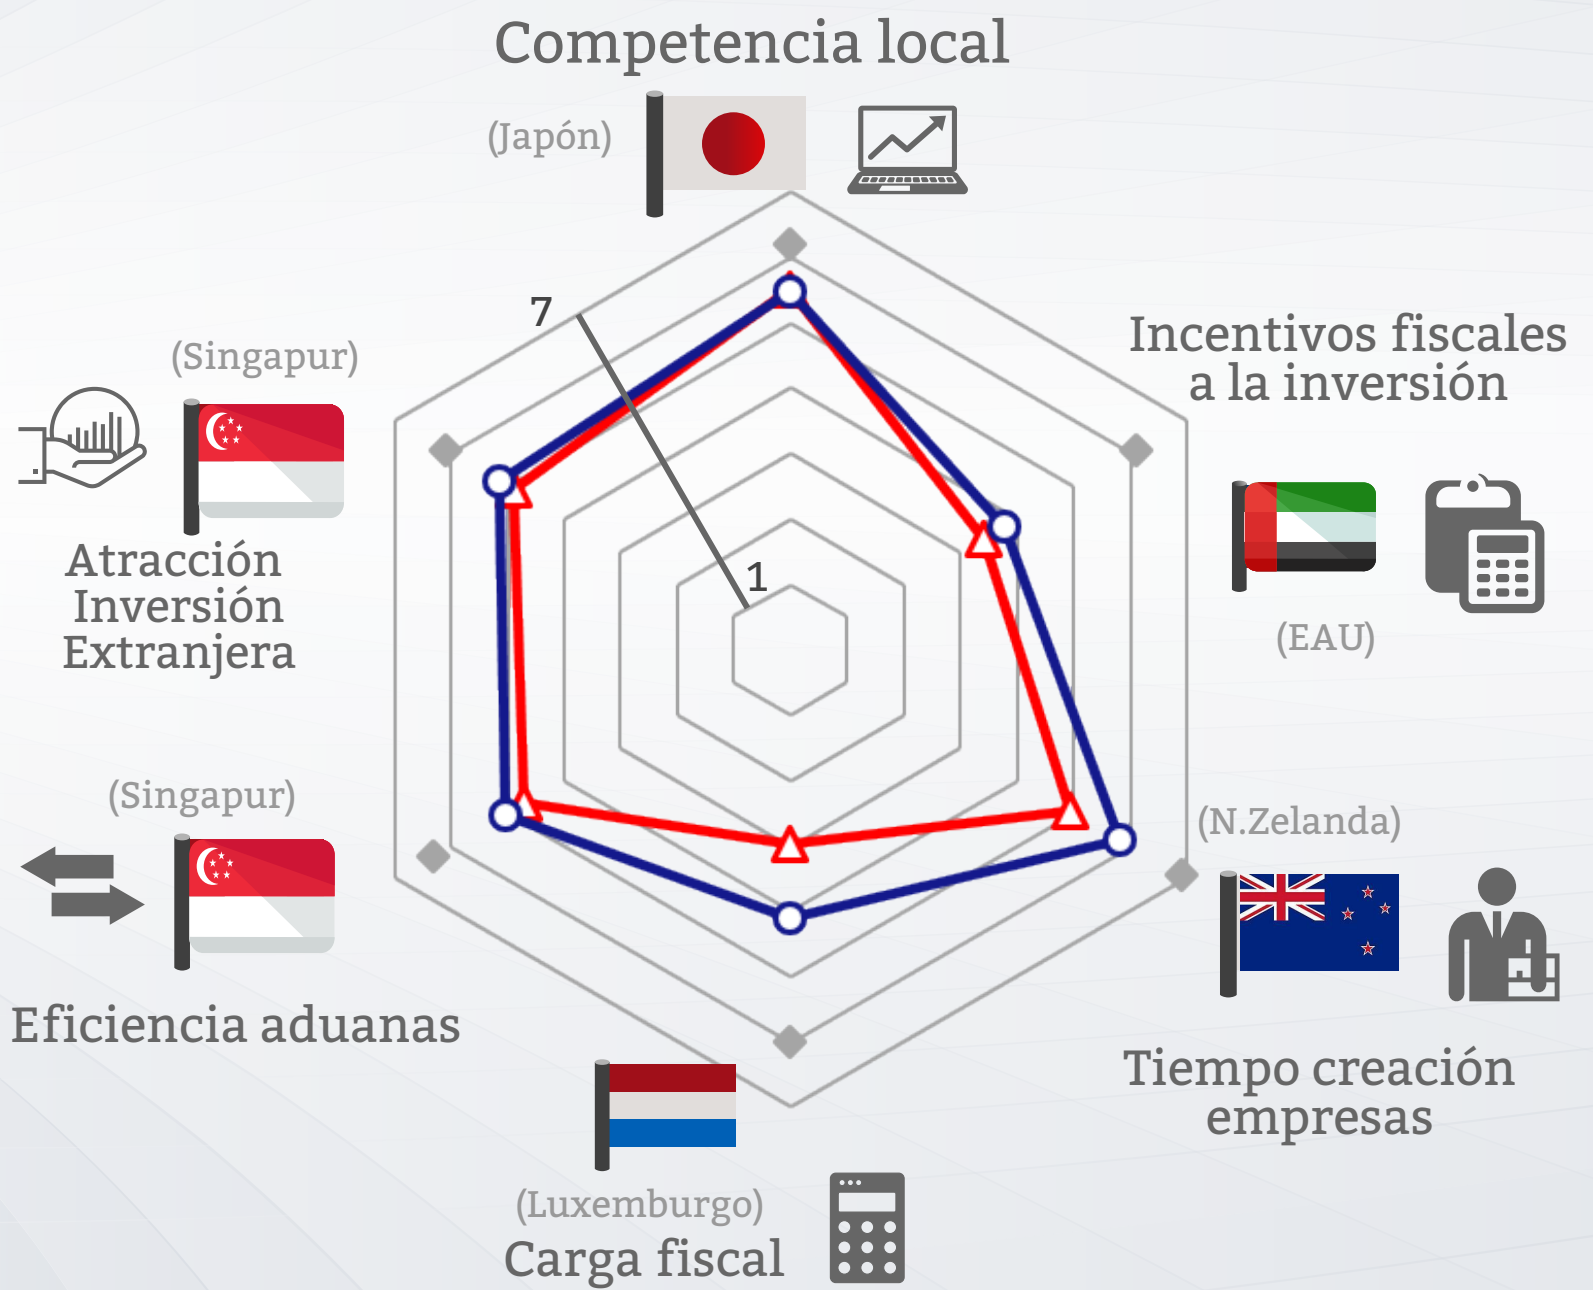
Competencia local

(Japón)

Incentivos fiscales a la inversión

(EAU)

(N.Zelanda)

Tiempo creación empresas

(Luxemburgo)

Carga fiscal

(Singapur)

Eficiencia aduanas

(Singapur)

Atracción Inversión Extranjera

7

1